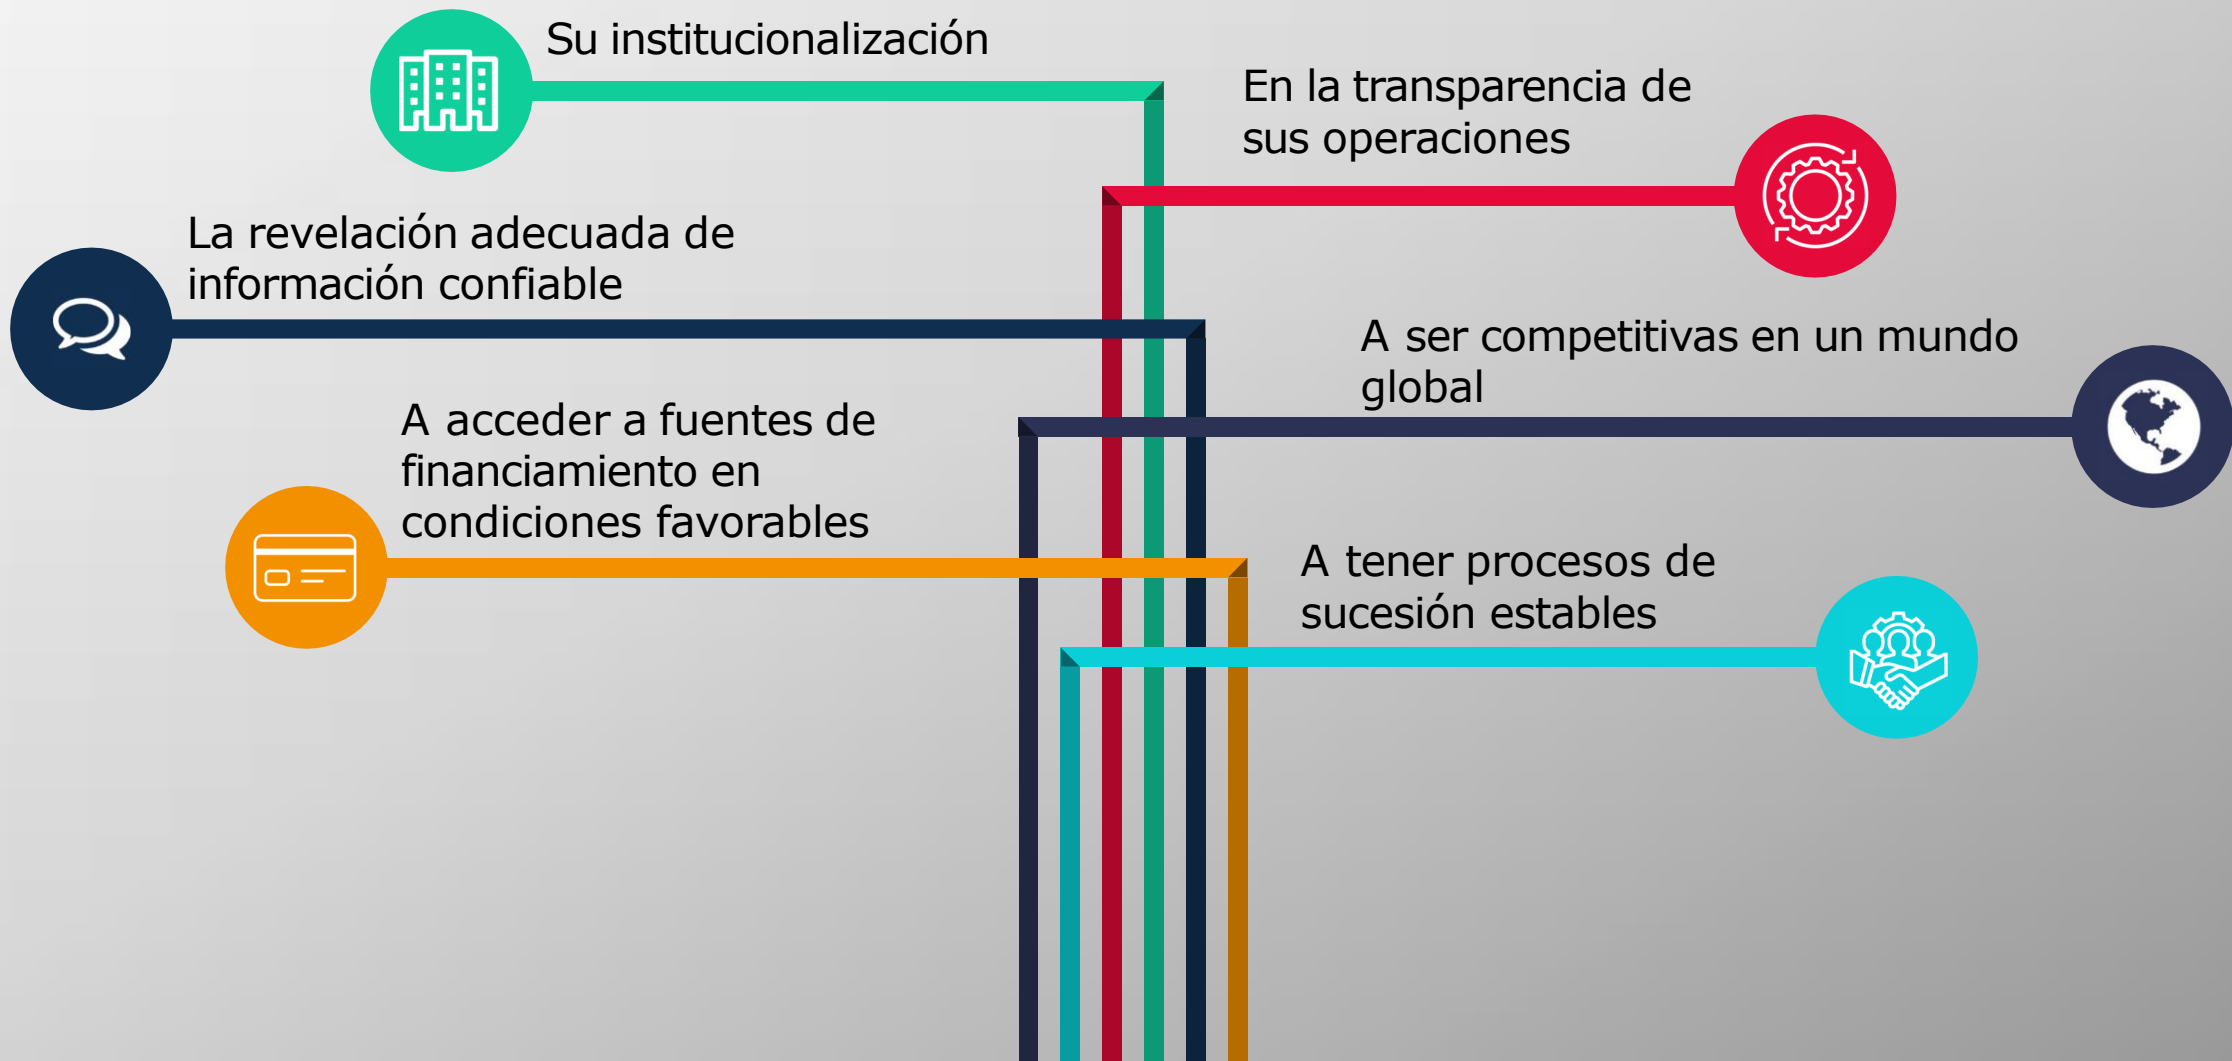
Su institucionalización

En la transparencia de sus operaciones

La revelación adecuada de información confiable

A ser competitivas en un mundo global

A acceder a fuentes de financiamiento en condiciones favorables

A tener procesos de sucesión estables